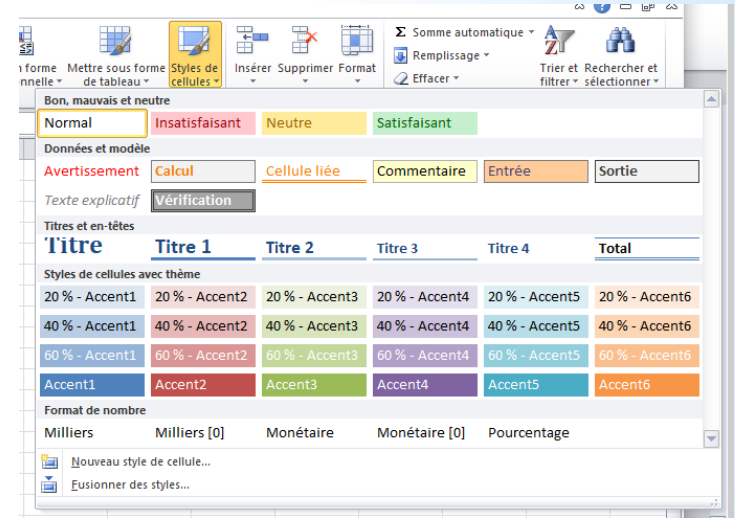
n forme nnelle ▾ | Mettre sous forme de tableau ▾ | Styles de cellules ▾ | Insérer | Supprimer | Format | Σ Somme automatique ▾ | Remplissage ▾ | Effacer ▾ | Trier et filtrer ▾ | Rechercher et sélectionner ▾

Bon, mauvais et neutre

Normal | Insatisfaisant | Neutre | Satisfaisant

Données et modèle

Avertissement | Calcul | Cellule liée | Commentaire | Entrée | Sortie

Texte explicatif | Vérification

Titres et en-têtes

Titre | Titre 1 | Titre 2 | Titre 3 | Titre 4 | Total

Styles de cellules avec thème

| | | | | | |
|---|---|---|---|---|---|
| 20 % - Accent1 | 20 % - Accent2 | 20 % - Accent3 | 20 % - Accent4 | 20 % - Accent5 | 20 % - Accent6 |
| 40 % - Accent1 | 40 % - Accent2 | 40 % - Accent3 | 40 % - Accent4 | 40 % - Accent5 | 40 % - Accent6 |
| 60 % - Accent1 | 60 % - Accent2 | 60 % - Accent3 | 60 % - Accent4 | 60 % - Accent5 | 60 % - Accent6 |
| Accent1 | Accent2 | Accent3 | Accent4 | Accent5 | Accent6 |

Format de nombre

Milliers | Milliers [0] | Monétaire | Monétaire [0] | Pourcentage

Nouveau style de cellule...

Fusionner des styles...